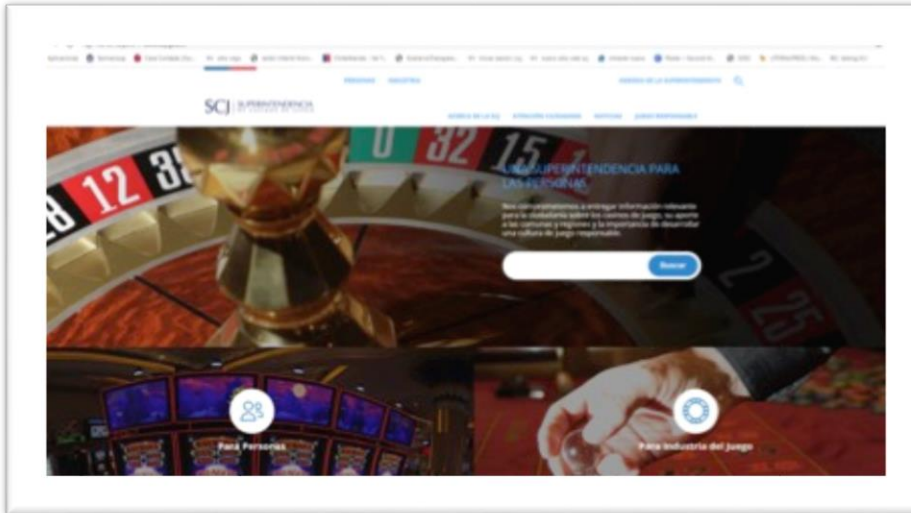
PERSONAS INDUSTRIA

SCJ SUPERINTENDENCIA DE CASINOS DE JUEGO

ACERCA DE LA SCJ ATENCIÓN CIUDADANA NOTICIAS JUEGO RESPONSABLE

12 32 15

LA SUPERINTENDENCIA PARA LAS PERSONAS

Nos comprometemos a entregar información relevante para la ciudadanía sobre los casinos de juego, su aporte a las comunas y regiones y la importancia de desarrollar una cultura de juego responsable.

Buscar

Para Personas

Para Industria del Juego